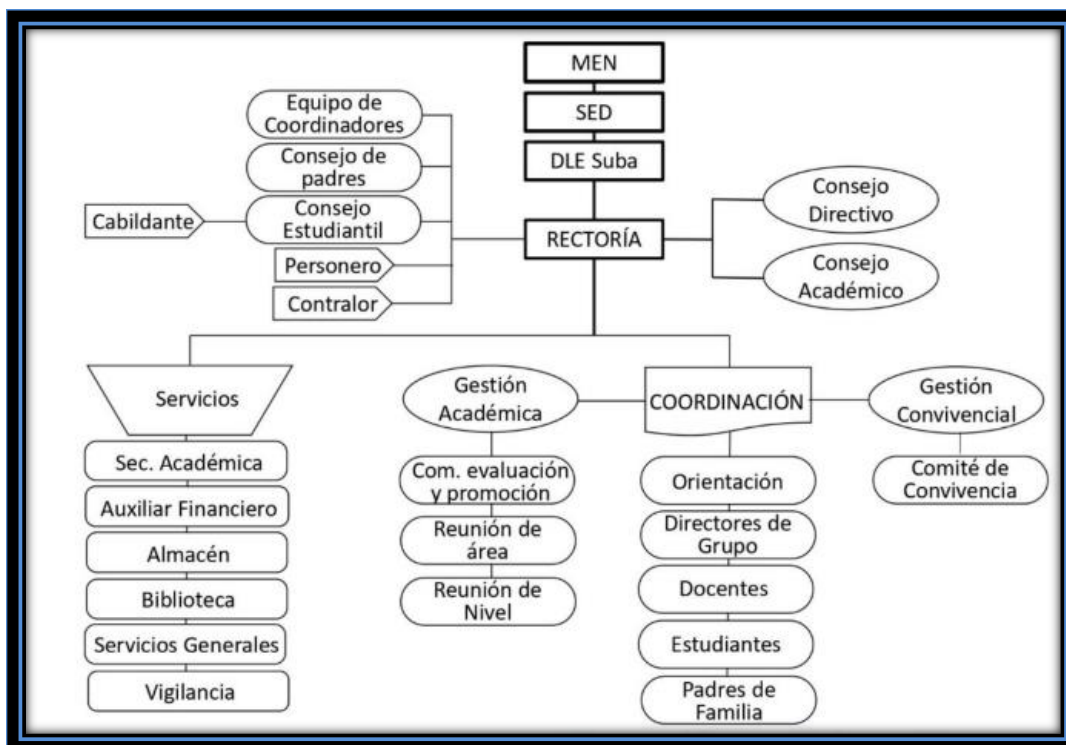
MEN

SED

DLE Suba

Equipo de Coordinadores

Consejo de padres

Cabildante

Consejo Estudiantil

Personero

Contralor

RECTORÍA

Consejo Directivo

Consejo Académico

Servicios

Sec. Académica

Auxiliar Financiero

Almacén

Biblioteca

Servicios Generales

Vigilancia

Gestión Académica

Com. evaluación y promoción

Reunión de área

Reunión de Nivel

COORDINACIÓN

Orientación

Directores de Grupo

Docentes

Estudiantes

Padres de Familia

Gestión Convivencial

Comité de Convivencia